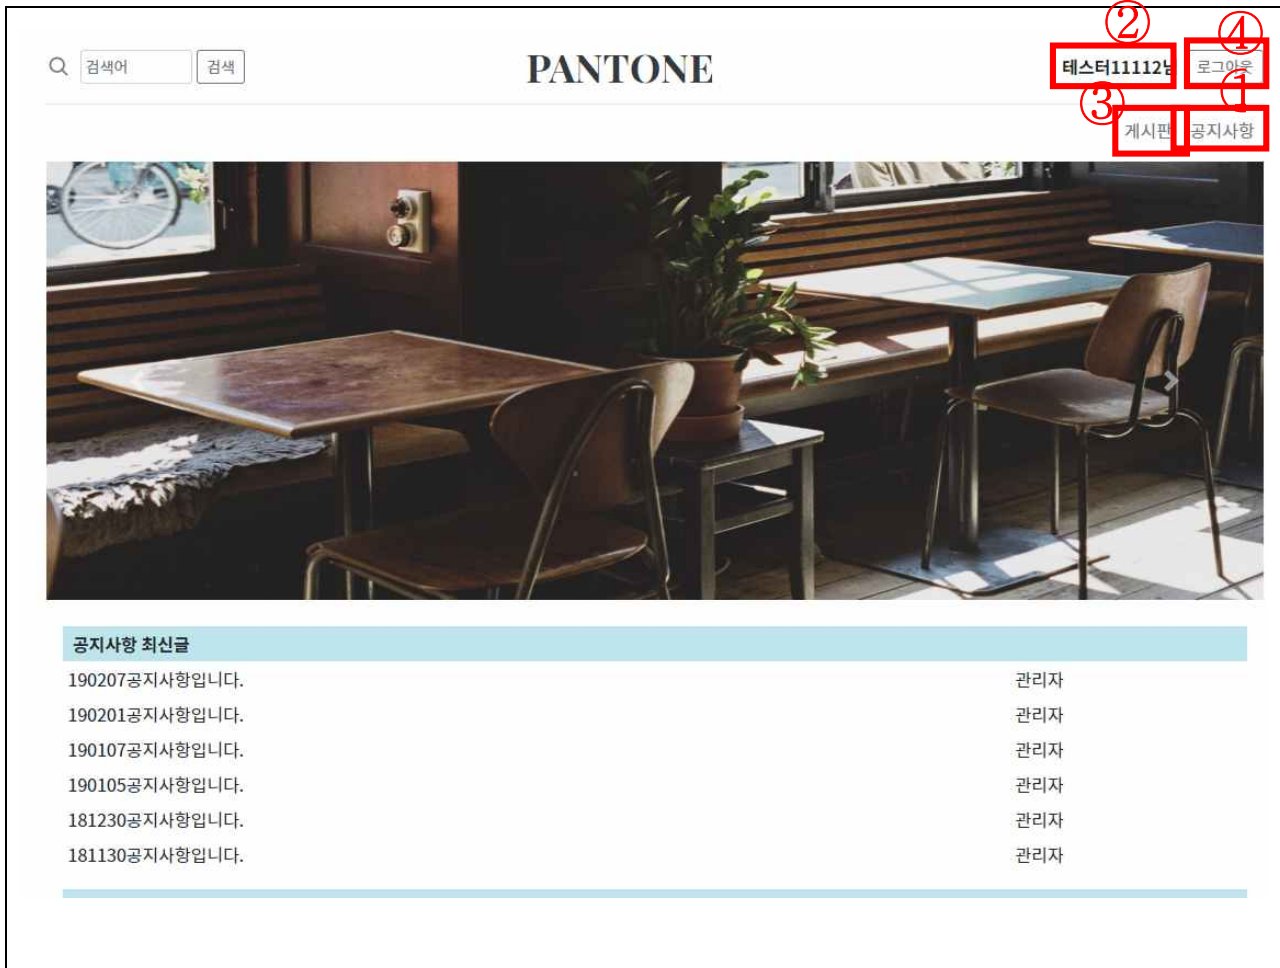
검색어 검색

PANTONE

② 테스터11112님 ④ 로그아웃

③ 게시판 ① 공지사항

공지사항 최신글

| | |
|---|---|
| 190207공지사항입니다. | 관리자 |
| 190201공지사항입니다. | 관리자 |
| 190107공지사항입니다. | 관리자 |
| 190105공지사항입니다. | 관리자 |
| 181230공지사항입니다. | 관리자 |
| 181130공지사항입니다. | 관리자 |